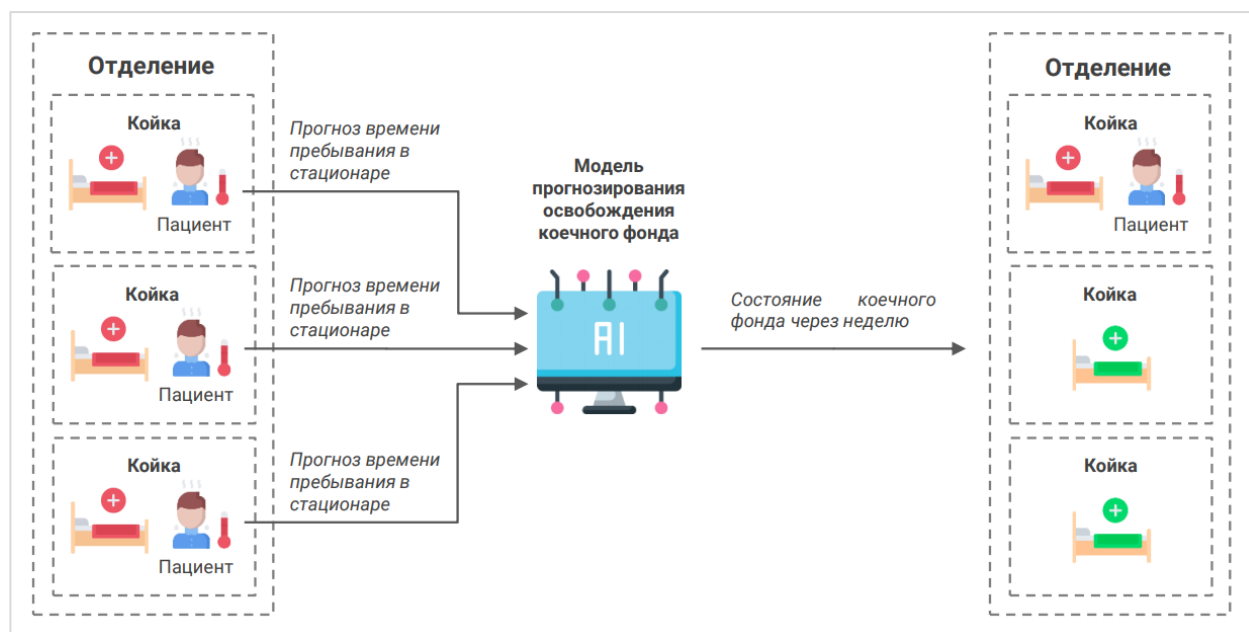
Отделение

Койка

Пациент

Койка

Пациент

Койка

Пациент

Прогноз времени пребывания в стационаре

Прогноз времени пребывания в стационаре

Прогноз времени пребывания в стационаре

Модель прогнозирования освобождения коечного фонда

AI

Состояние коечного фонда через неделю

Отделение

Койка

Пациент

Койка

Койка